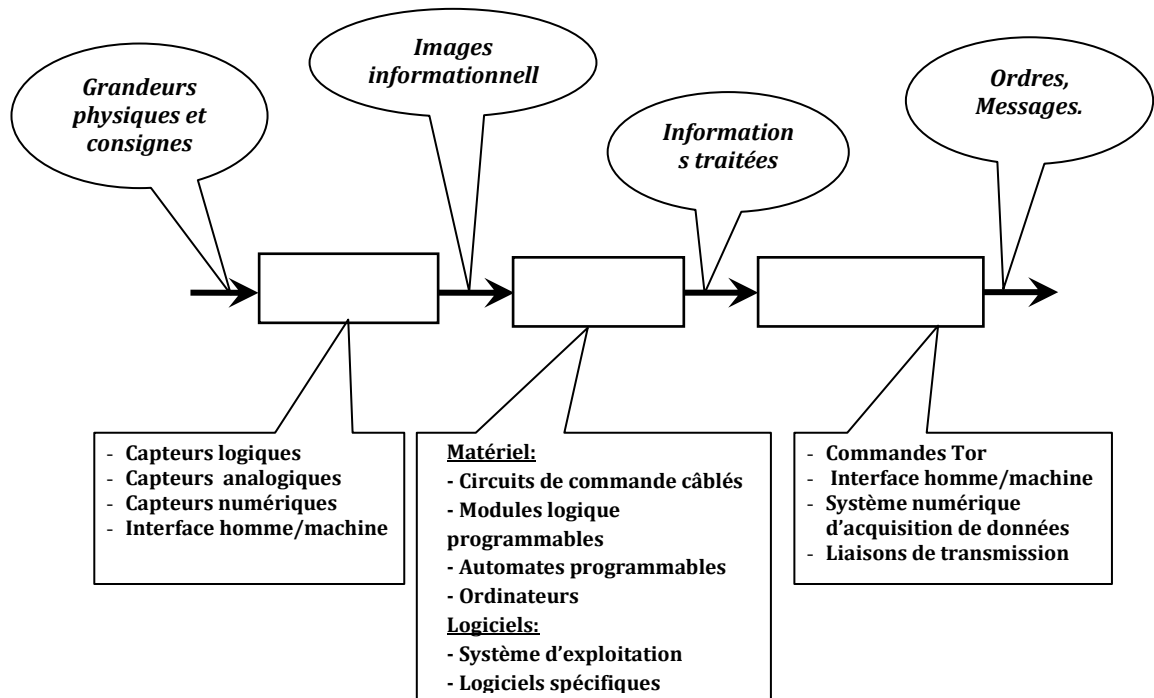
Grandeurs physiques et consignes

Images informationnell

Information s traitées

Ordres, Messages.

- Capteurs logiques
- Capteurs analogiques
- Capteurs numériques
- Interface homme/machine

Matériel:
- Circuits de commande câblés
- Modules logique programmables
- Automates programmables
- Ordinateurs
Logiciels:
- Système d'exploitation
- Logiciels spécifiques

- Commandes Tor
- Interface homme/machine
- Système numérique d'acquisition de données
- Liaisons de transmission